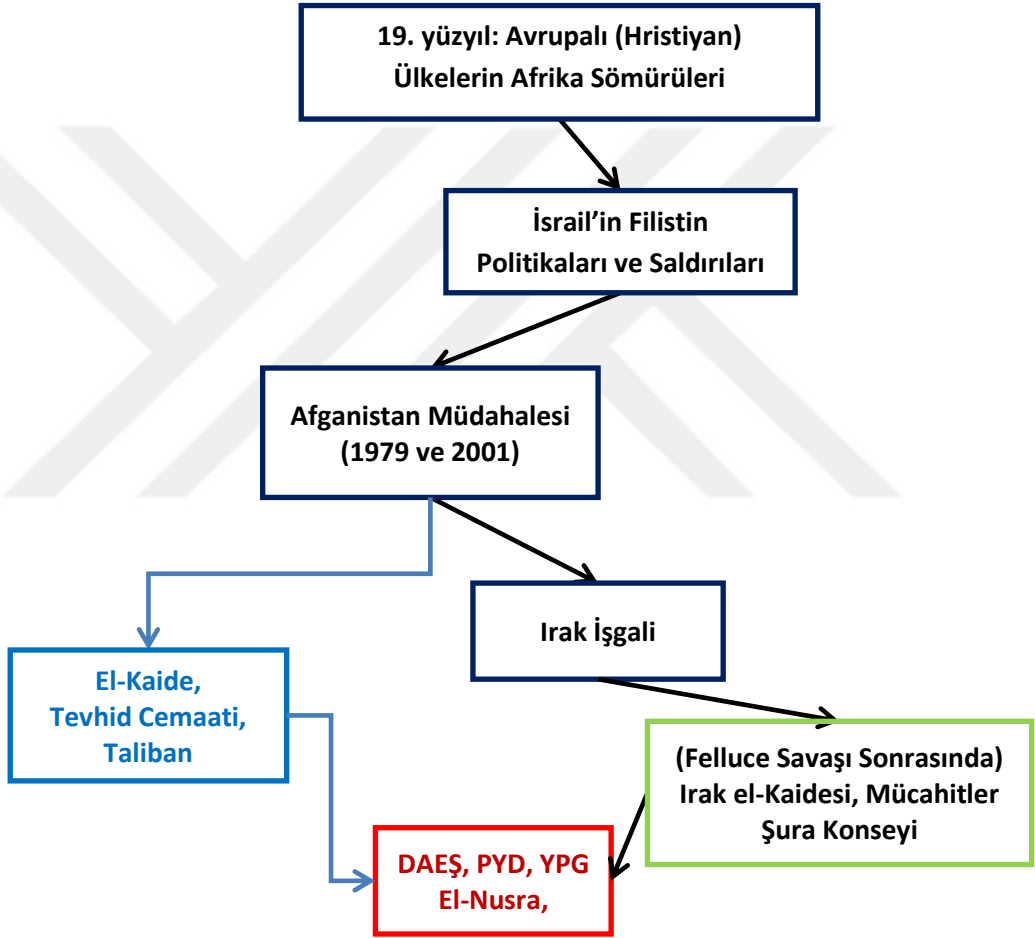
19. yüzyıl: Avrupalı (Hristiyan) Ülkelerin Afrika Sömürüleri

İsrail'in Filistin Politikaları ve Saldırıları

Afganistan Müdahalesi (1979 ve 2001)

El-Kaide, Tevhid Cemaati, Taliban

Irak İşgali

(Felluce Savaşı Sonrasında) Irak el-Kaidesi, Mücahitler Şura Konseyi

DAEŞ, PYD, YPG El-Nusra,